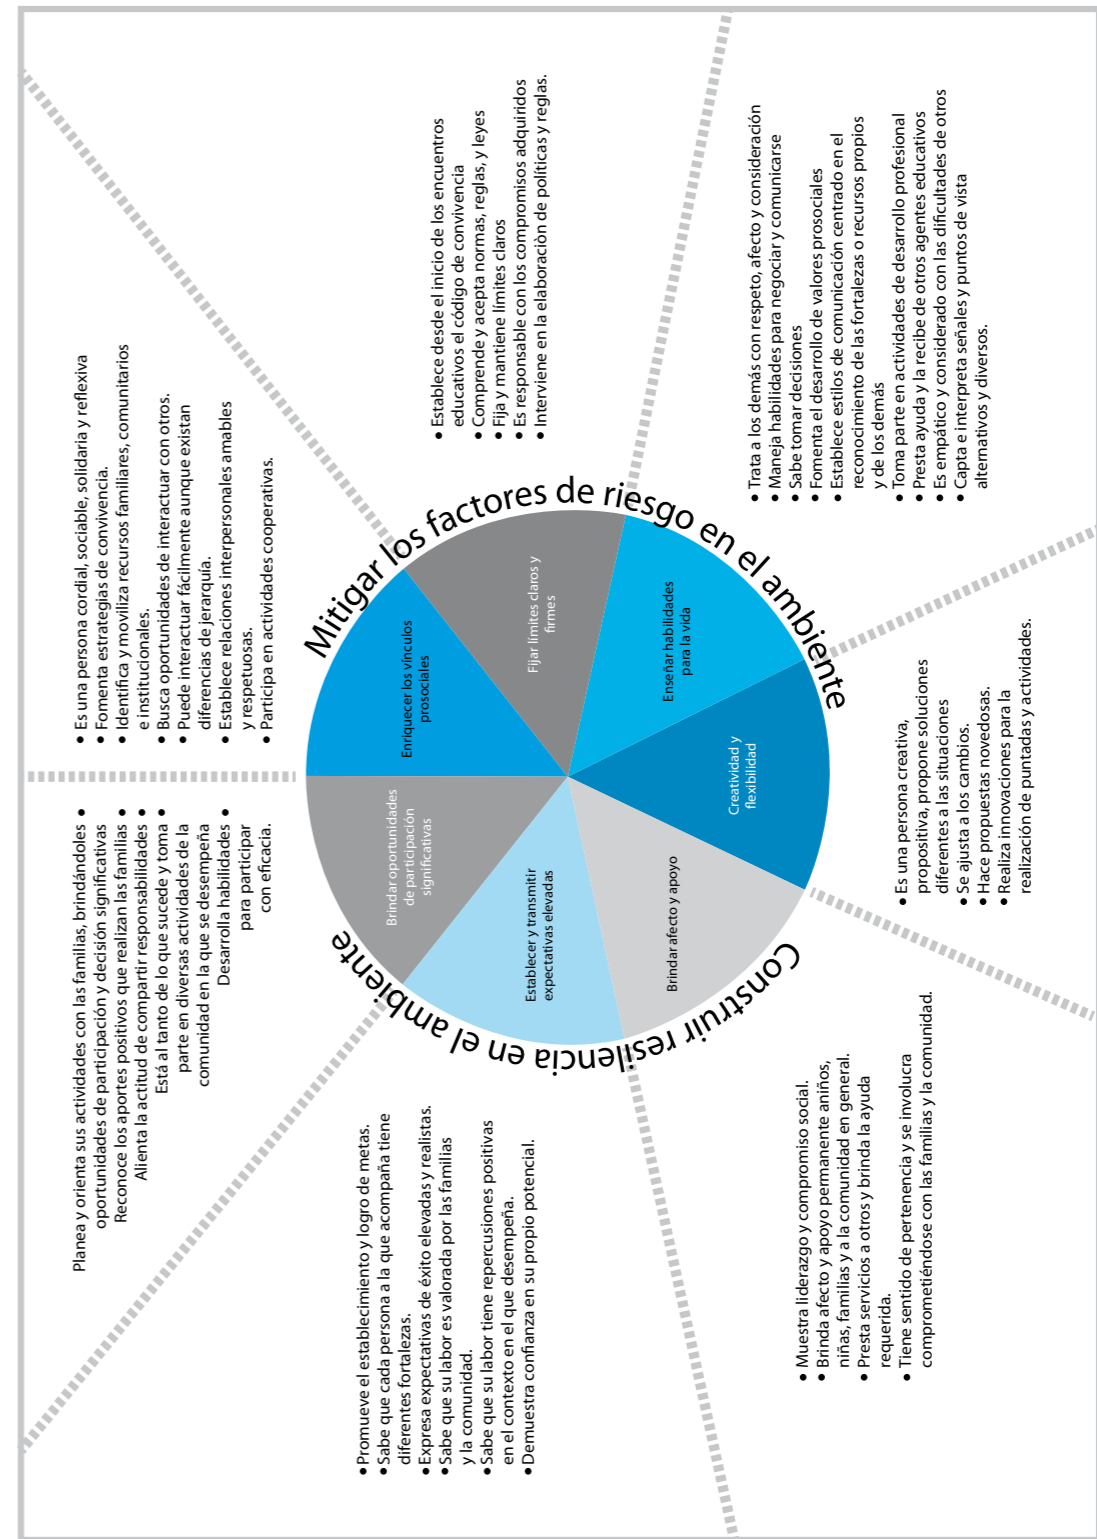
Mitigar los factores de riesgo en el ambiente

Construir resiliencia en el ambiente

Enriquecer los vínculos prosociales

Fijar límites claros y firmes

Enseñar habilidades para la vida

Creatividad y flexibilidad

Brindar afecto y apoyo

Establecer y transmitir expectativas elevadas

Brindar oportunidades de participación significativas

• Es una persona cordial, sociable, solidaria y reflexiva
• Fomenta estrategias de convivencia.
• Identifica y moviliza recursos familiares, comunitarios e institucionales.
• Busca oportunidades de interactuar con otros.
• Puede interactuar fácilmente aunque existan diferencias de jerarquía.
• Establece relaciones interpersonales amables y respetuosas.
• Participa en actividades cooperativas.

• Establece desde el inicio de los encuentros educativos el código de convivencia
• Comprende y acepta normas, reglas, y leyes
• Fija y mantiene límites claros
• Es responsable con los compromisos adquiridos
• Interviene en la elaboración de políticas y reglas.

• Trata a los demás con respeto, afecto y consideración
• Maneja habilidades para negociar y comunicarse
• Sabe tomar decisiones
• Fomenta el desarrollo de valores prosociales
• Establece estilos de comunicación centrado en el reconocimiento de las fortalezas o recursos propios y de los demás
• Toma parte en actividades de desarrollo profesional
• Presta ayuda y la recibe de otros agentes educativos
• Es empático y considerado con las dificultades de otros
• Capta e interpreta señales y puntos de vista alternativos y diversos.

• Es una persona creativa, propositiva, propone soluciones diferentes a las situaciones
• Se ajusta a los cambios.
• Hace propuestas novedosas.
• Realiza innovaciones para la realización de puntadas y actividades.

• Muestra liderazgo y compromiso social.
• Brinda afecto y apoyo permanente aniños, niñas, familias y a la comunidad en general.
• Presta servicios a otros y brinda la ayuda requerida.
• Tiene sentido de pertenencia y se involucra comprometiéndose con las familias y la comunidad.

• Promueve el establecimiento y logro de metas.
• Sabe que cada persona a la que acompaña tiene diferentes fortalezas.
• Expresa expectativas de éxito elevadas y realistas.
• Sabe que su labor es valorada por las familias y la comunidad.
• Sabe que su labor tiene repercusiones positivas en el contexto en el que desempeña.
• Demuestra confianza en su propio potencial.

Planea y orienta sus actividades con las familias, brindándoles oportunidades de participación y decisión significativas •
Reconoce los aportes positivos que realizan las familias •
Alienta la actitud de compartir responsabilidades •
Está al tanto de lo que sucede y toma parte en diversas actividades de la comunidad en la que se desempeña •
Desarrolla habilidades para participar con eficacia. •